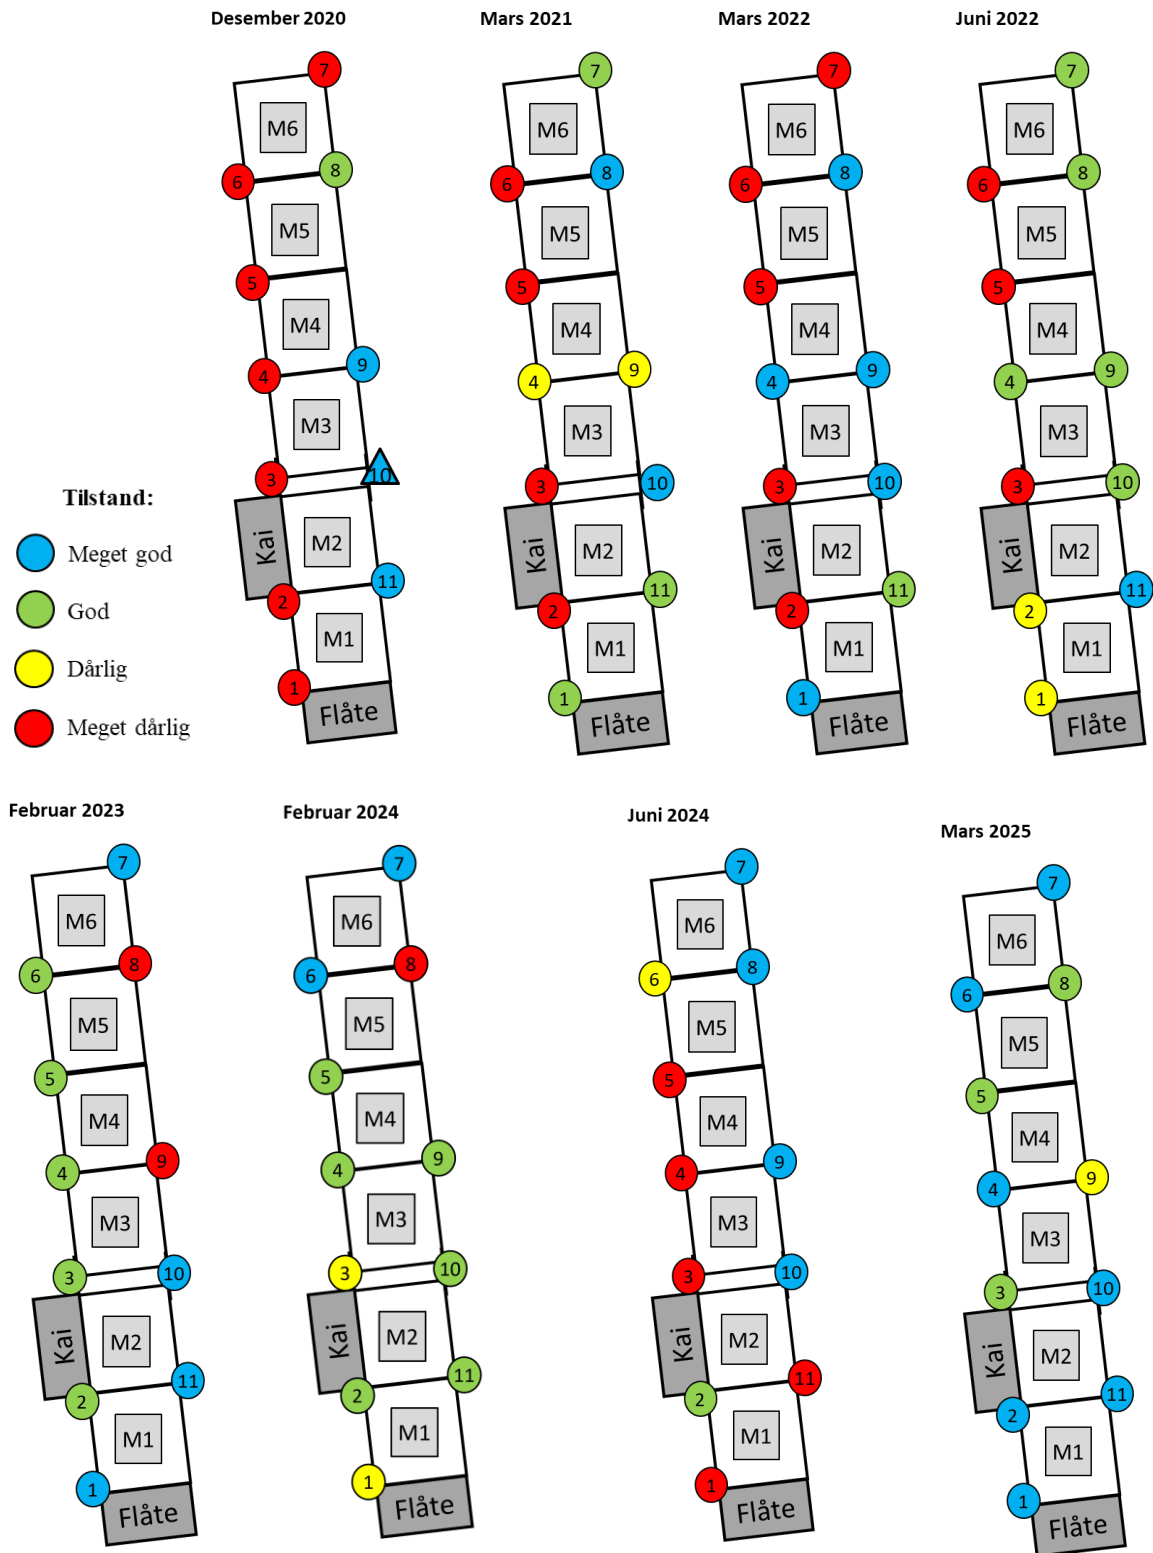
Desember 2020

7, M6, 6, 8, M5, 5, M4, 4, 9, M3, 3, 10, Kai, M2, 11, 2, M1, 1, Flåte

Mars 2021

7, M6, 6, 8, M5, 5, M4, 4, 9, M3, 3, 10, Kai, M2, 11, 2, M1, 1, Flåte

Mars 2022

7, M6, 6, 8, M5, 5, M4, 4, 9, M3, 3, 10, Kai, M2, 11, 2, M1, 1, Flåte

Juni 2022

7, M6, 6, 8, M5, 5, M4, 4, 9, M3, 3, 10, Kai, M2, 11, 2, M1, 1, Flåte

Tilstand:
Meget god
God
Dårlig
Meget dårlig

Februar 2023

7, M6, 6, 8, M5, 5, M4, 4, 9, M3, 3, 10, Kai, M2, 11, 2, M1, 1, Flåte

Februar 2024

7, M6, 6, 8, M5, 5, M4, 4, 9, M3, 3, 10, Kai, M2, 11, 2, M1, 1, Flåte

Juni 2024

7, M6, 6, 8, M5, 5, M4, 4, 9, M3, 3, 10, Kai, M2, 11, 2, M1, 1, Flåte

Mars 2025

7, M6, 6, 8, M5, 5, M4, 4, 9, M3, 3, 10, Kai, M2, 11, 2, M1, 1, Flåte